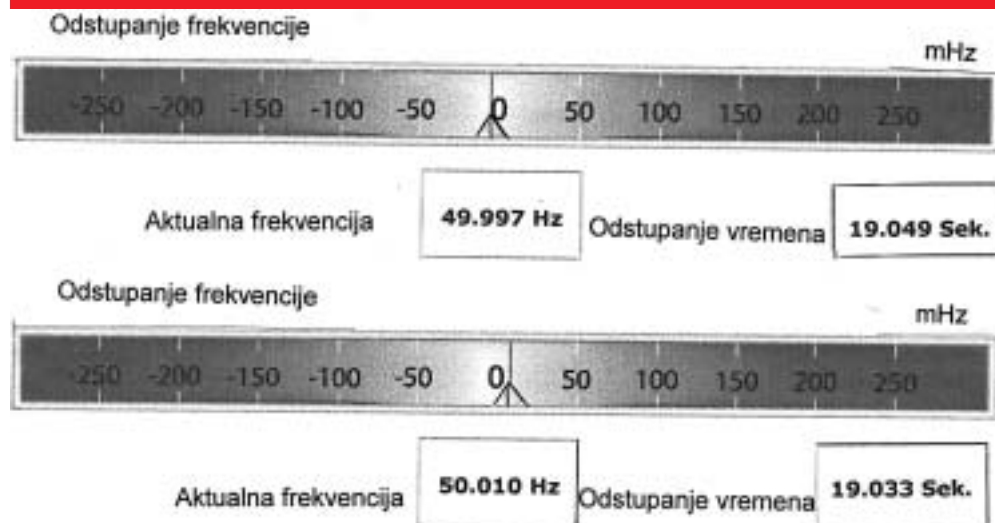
Odstupanje frekvencije

mHz

-250 -200 -150 -100 -50 0 50 100 150 200 250

Aktualna frekvencija 49.997 Hz Odstupanje vremena 19.049 Sek.

Odstupanje frekvencije

mHz

-250 -200 -150 -100 -50 0 50 100 150 200 250

Aktualna frekvencija 50.010 Hz Odstupanje vremena 19.033 Sek.